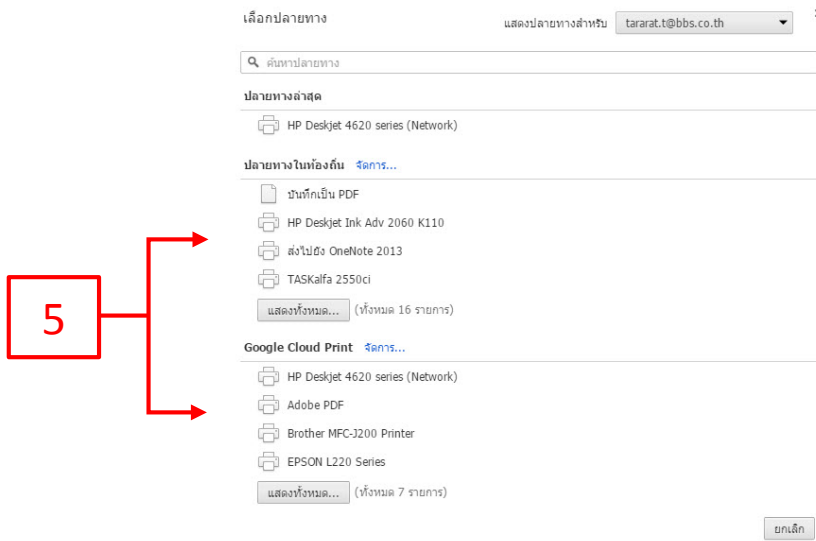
เลือกปลายทาง

แสดงปลายทางสำหรับ tararat.t@bbs.co.th

ค้นหาปลายทาง

ปลายทางล่าสุด

HP Deskjet 4620 series (Network)

ปลายทางในท้องถิ่น จัดการ...

บันทึกเป็น PDF

HP Deskjet Ink Adv 2060 K110

ส่งไปยัง OneNote 2013

TASKalfa 2550ci

แสดงทั้งหมด... (ทั้งหมด 16 รายการ)

5

Google Cloud Print จัดการ...

HP Deskjet 4620 series (Network)

Adobe PDF

Brother MFC-J200 Printer

EPSON L220 Series

แสดงทั้งหมด... (ทั้งหมด 7 รายการ)

ยกเลิก